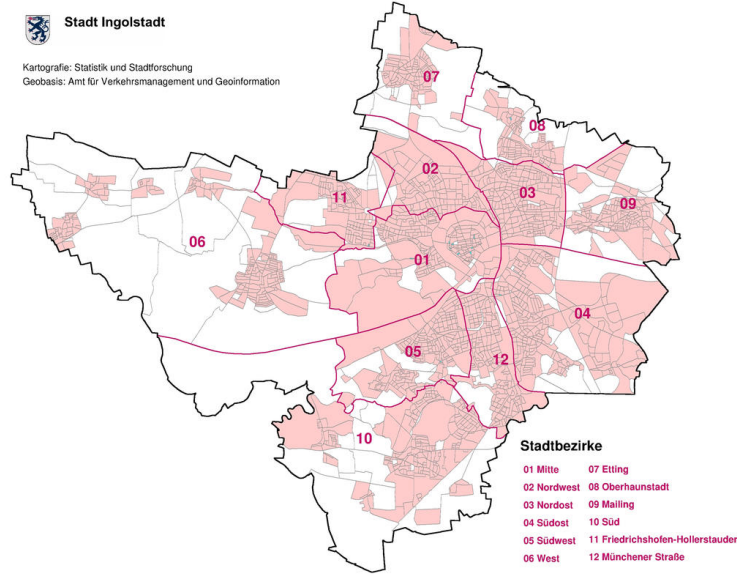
Stadt Ingolstadt

Kartografie: Statistik und Stadtforschung
Geobasis: Amt für Verkehrsmanagement und Geoinformation

07
08
02
03
09
11
06
01
04
05
12
10

Stadtbezirke

| | |
|---|---|
| 01 Mitte | 07 Etting |
| 02 Nordwest | 08 Oberhaunstadt |
| 03 Nordost | 09 Mailing |
| 04 Südost | 10 Süd |
| 05 Südwest | 11 Friedrichshofen-Hollerstauden |
| 06 West | 12 Münchener Straße |